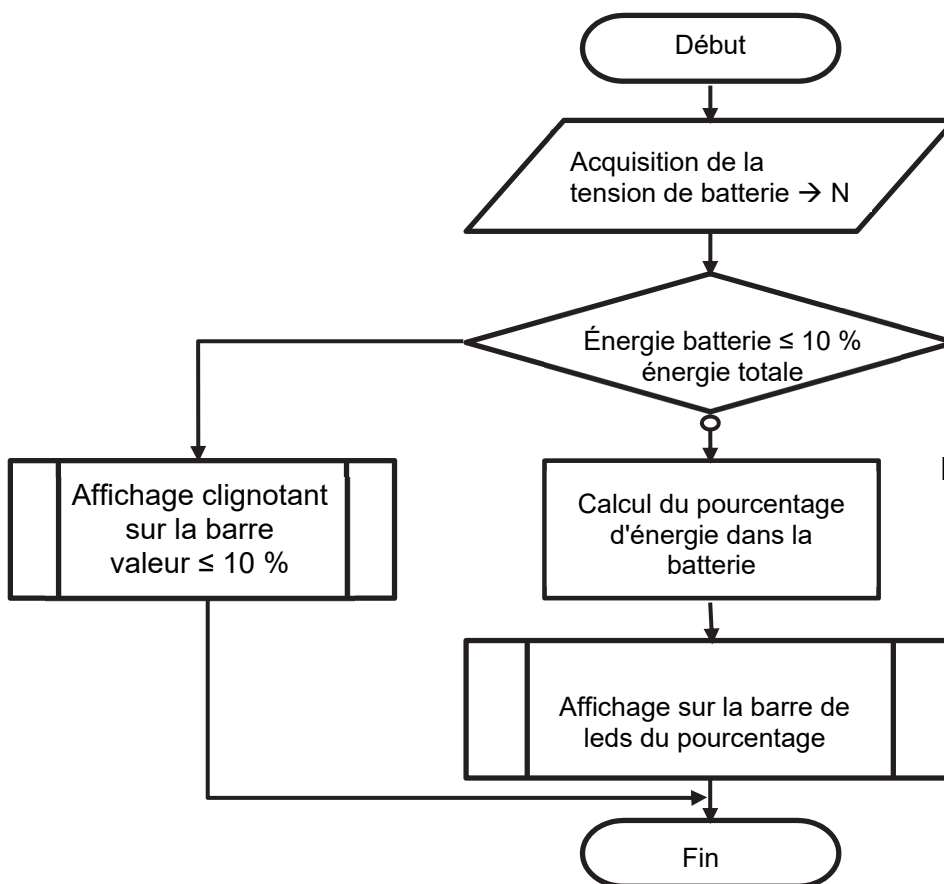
Début

Acquisition de la tension de batterie → N

Énergie batterie ≤ 10 % énergie totale

Affichage clignotant sur la barre valeur ≤ 10 %

Calcul du pourcentage d'énergie dans la batterie

Affichage sur la barre de leds du pourcentage

Fin